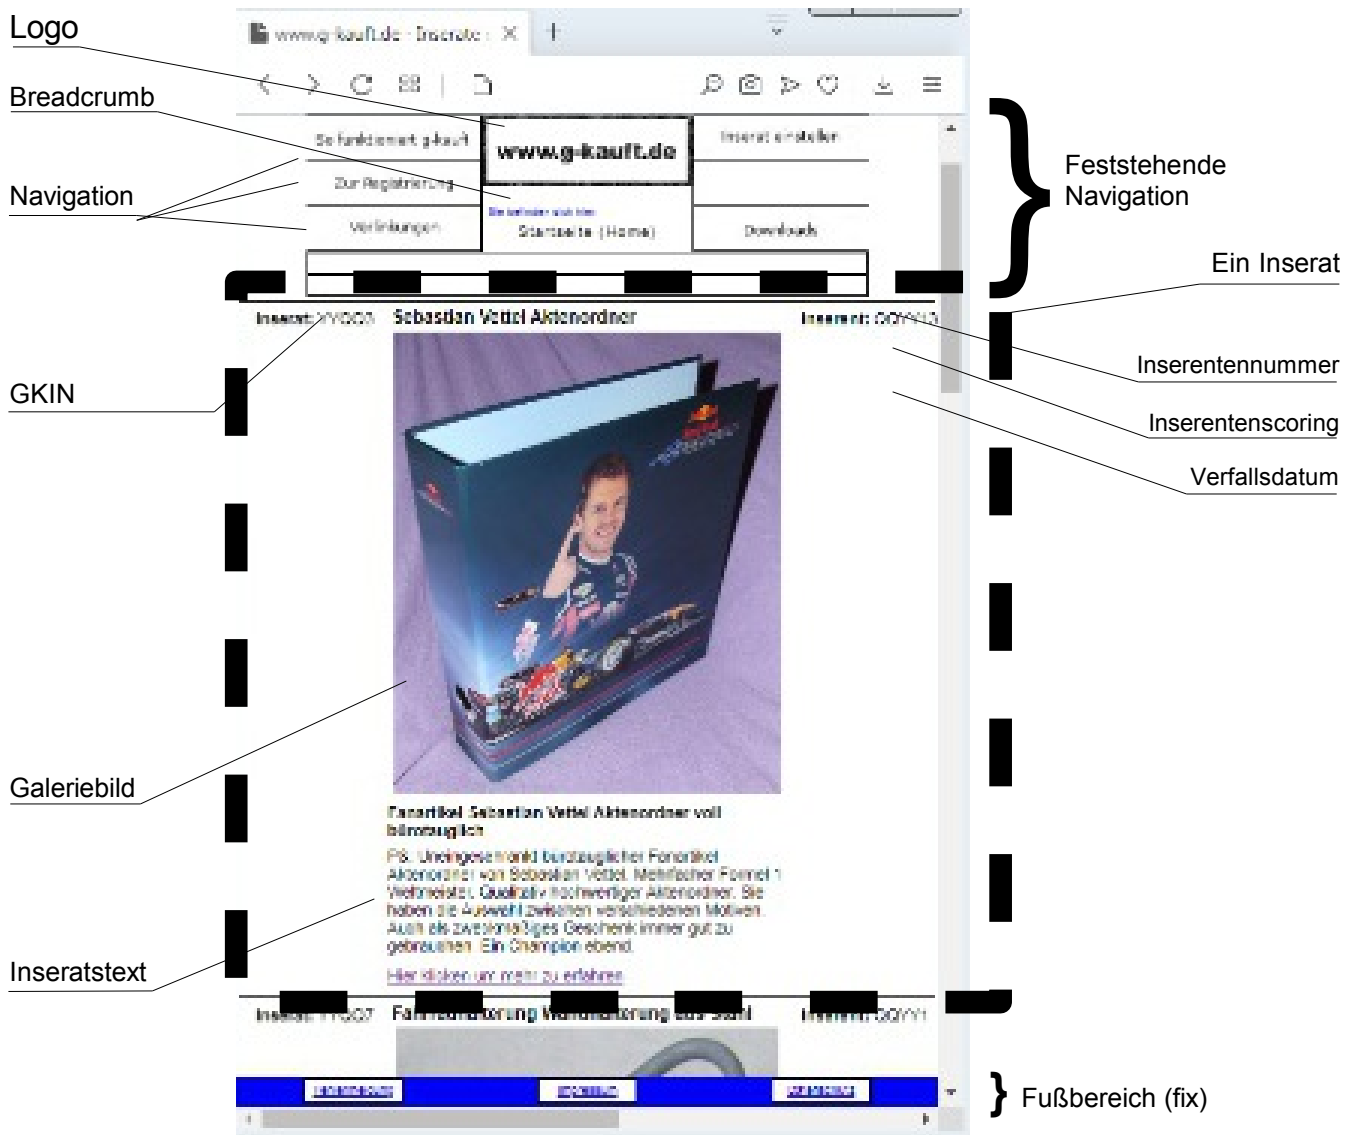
Logo

Breadcrumb

Navigation

GKIN

Galeriebild

Inseratstext

www.g-kauft.de - Inserate

So funktioniert g-kauft

www.g-kauft.de

Inserat einstellen

Zur Registrierung

Sie befinden sich hier:

Verlinkungen

Startseite (Home)

Downloads

Feststehende Navigation

Ein Inserat

Inserentennummer

Inserentenscoring

Verfallsdatum

Inserat: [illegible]

Sebastian Vettel Aktenordner

Inserent: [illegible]

Fanartikel Sebastian Vettel Aktenordner voll bürotauglich

PS: Uneingeschränkt bürotauglicher Fanartikel Aktenordner von Sebastian Vettel. Mehrfacher Formel 1 Weltmeister. Qualitativ hochwertiger Aktenordner. Sie haben die Auswahl zwischen verschiedenen Motiven. Auch als zweckmäßiges Geschenk immer gut zu gebrauchen. Ein Champion eben.

Hier klicken um mehr zu erfahren

Inserat: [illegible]

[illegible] Wandhalterung aus Stahl

Inserent: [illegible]

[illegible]

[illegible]

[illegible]

Fußbereich (fix)